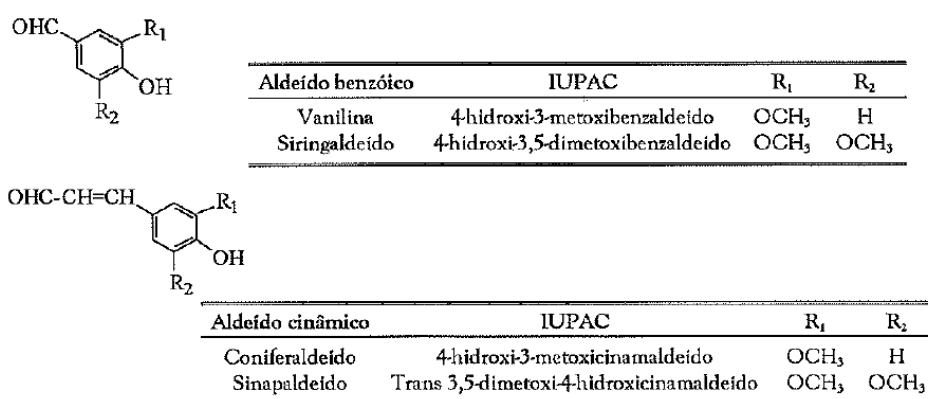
OHC $R_1$ OH $R_2$

| Aldeído benzóico | IUPAC | $R_1$ | $R_2$ |
|---|---|---|---|
| Vanilina | 4-hidroxi-3-metoxibenzaldeido | $OCH_3$ | H |
| Siringaldeido | 4-hidroxi-3,5-dimetoxibenzaldeido | $OCH_3$ | $OCH_3$ |

OHC-CH=CH $R_1$ OH $R_2$

| Aldeído cinâmico | IUPAC | $R_1$ | $R_2$ |
|---|---|---|---|
| Coniferaldeido | 4-hidroxi-3-metoxicinamaldeido | $OCH_3$ | H |
| Sinapaldeido | Trans 3,5-dimetoxi-4-hidroxicinamaldeido | $OCH_3$ | $OCH_3$ |